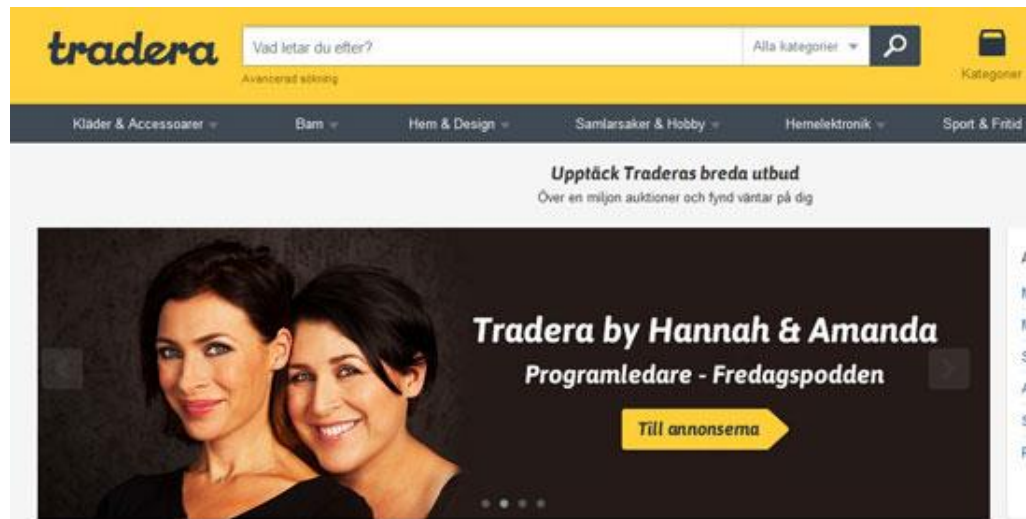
tradera

Vad letar du efter?

Alla kategorier

Avancerad sökning

Kategorier

Kläder & Accessoarer

Barn

Hem & Design

Samlarsaker & Hobby

Hemelektronik

Sport & Fritid

Upptäck Traderas breda utbud

Över en miljon auktioner och fynd väntar på dig

Tradera by Hannah & Amanda

Programledare - Fredagspodden

Till annonserna